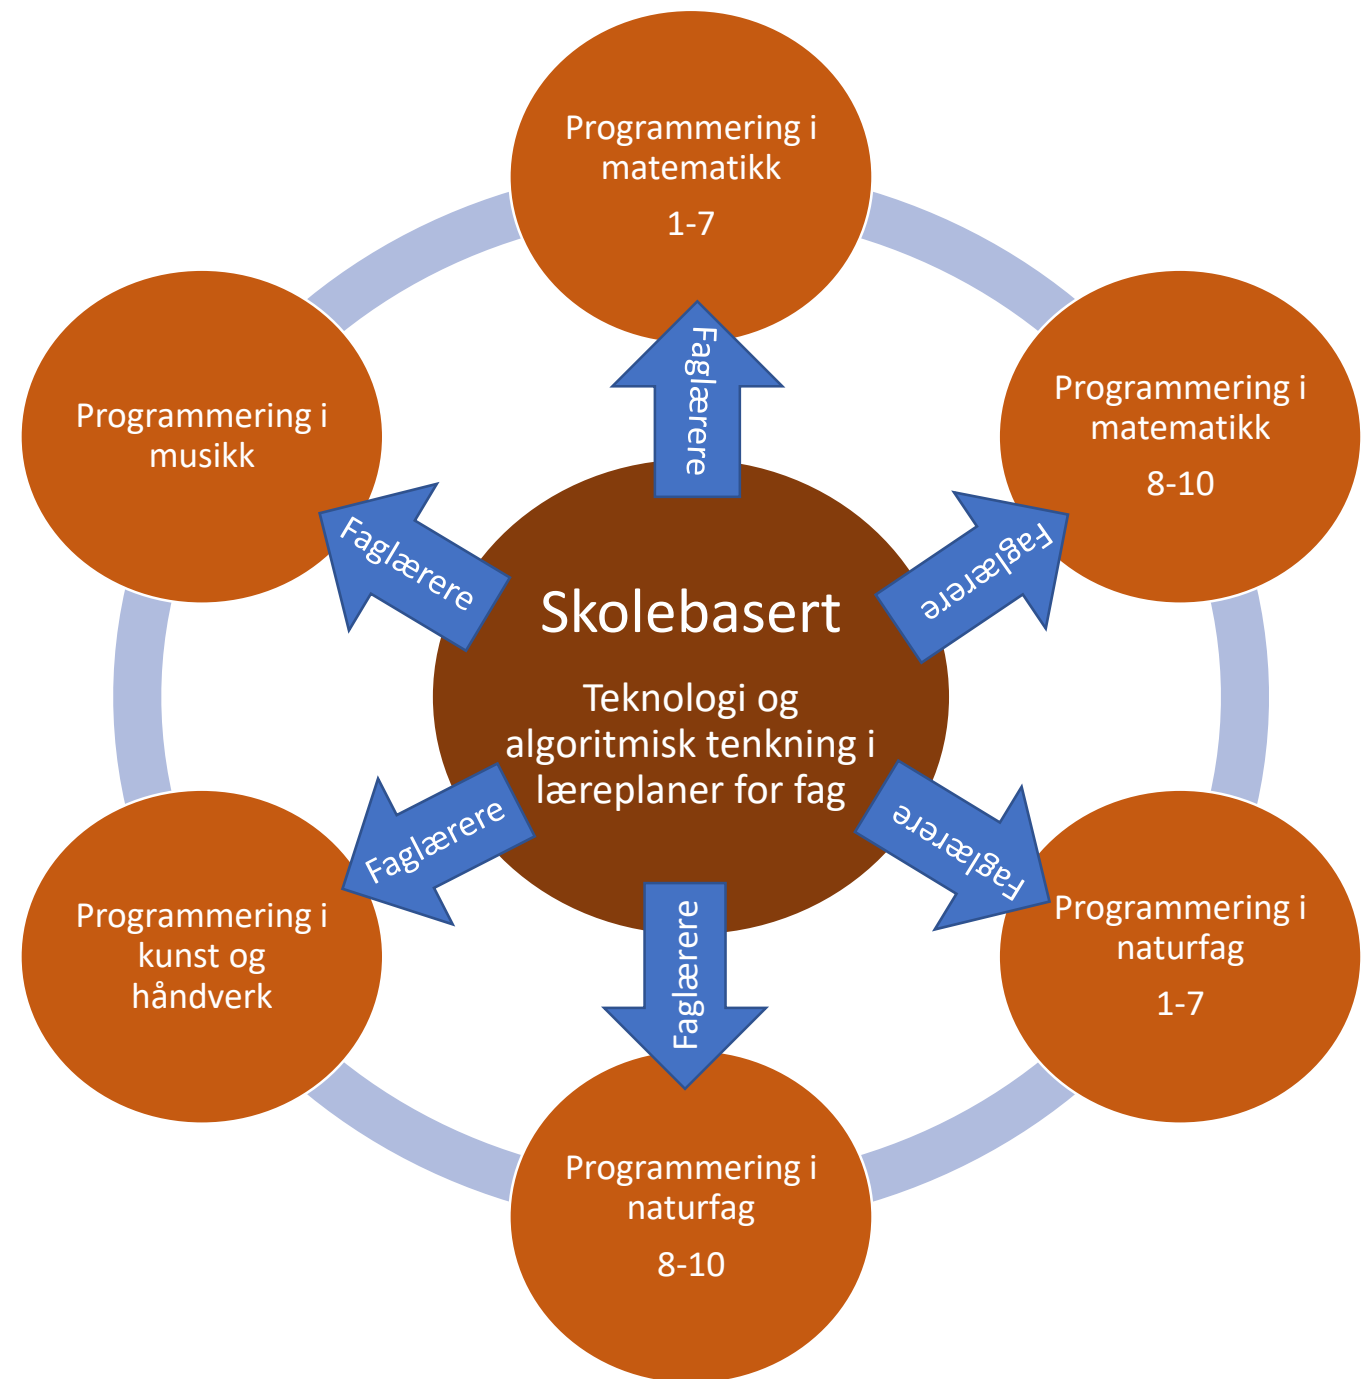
Programmering i matematikk

1-7

Programmering i musikk

Faglærere

Programmering i matematikk

8-10

Faglærere

Faglærere

Skolebasert

Teknologi og algoritmisk tenkning i læreplaner for fag

Faglærere

Faglærere

Programmering i kunst og håndverk

Faglærere

Programmering i naturfag

1-7

Programmering i naturfag

8-10